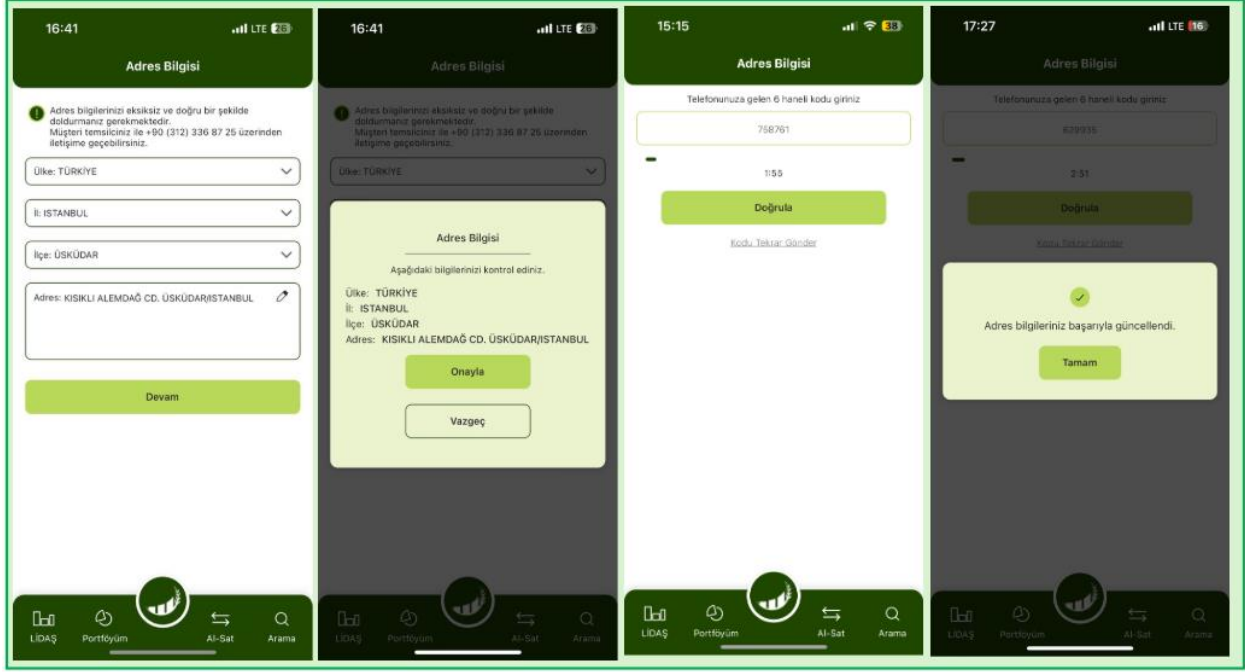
16:41 LTE 28

Adres Bilgisi

Adres bilgilerinizi eksiksiz ve doğru bir şekilde doldurmanız gerekmektedir.
Müşteri temsilciniz ile +90 (312) 336 87 25 üzerinden iletişime geçebilirsiniz.

Ülke: TÜRKİYE

İl: ISTANBUL

İlçe: ÜSKÜDAR

Adres: KISIKLI ALEMDAĞ CD. ÜSKÜDAR/ISTANBUL

Devam

LİDAŞ Portföyüm Al-Sat Arama

16:41 LTE 28

Adres Bilgisi

Adres bilgilerinizi eksiksiz ve doğru bir şekilde doldurmanız gerekmektedir.
Müşteri temsilciniz ile +90 (312) 336 87 25 üzerinden iletişime geçebilirsiniz.

Ülke: TÜRKİYE

Adres Bilgisi

Aşağıdaki bilgilerinizi kontrol ediniz.

Ülke: TÜRKİYE
İl: ISTANBUL
İlçe: ÜSKÜDAR
Adres: KISIKLI ALEMDAĞ CD. ÜSKÜDAR/ISTANBUL

Onayla

Vazgeç

LİDAŞ Portföyüm Al-Sat Arama

15:15 38

Adres Bilgisi

Telefonunuza gelen 6 haneli kodu giriniz

758761

1:55

Doğrula

Kodu Tekrar Gönder

LİDAŞ Portföyüm Al-Sat Arama

17:27 LTE 16

Adres Bilgisi

Telefonunuza gelen 6 haneli kodu giriniz

629915

2:31

Doğrula

Kodu Tekrar Gönder

Adres bilgileriniz başarıyla güncellendi.

Tamam

LİDAŞ Portföyüm Al-Sat Arama